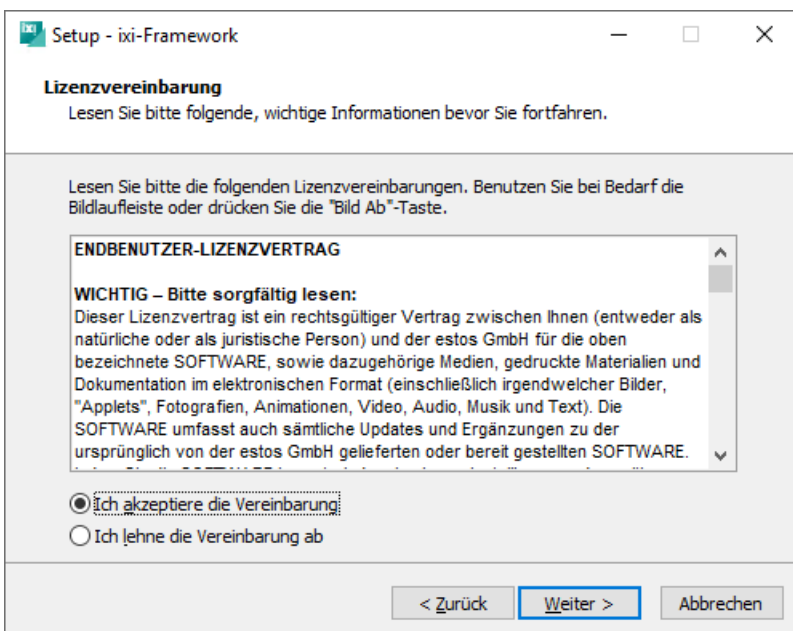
Setup - ixi-Framework

Lizenzvereinbarung
Lesen Sie bitte folgende, wichtige Informationen bevor Sie fortfahren.

Lesen Sie bitte die folgenden Lizenzvereinbarungen. Benutzen Sie bei Bedarf die Bildlaufleiste oder drücken Sie die "Bild Ab"-Taste.

ENDBENUTZER-LIZENZVERTRAG

WICHTIG – Bitte sorgfältig lesen:
Dieser Lizenzvertrag ist ein rechtsgültiger Vertrag zwischen Ihnen (entweder als natürliche oder als juristische Person) und der estos GmbH für die oben bezeichnete SOFTWARE, sowie dazugehörige Medien, gedruckte Materialien und Dokumentation im elektronischen Format (einschließlich irgendwelcher Bilder, "Applets", Fotografien, Animationen, Video, Audio, Musik und Text). Die SOFTWARE umfasst auch sämtliche Updates und Ergänzungen zu der ursprünglich von der estos GmbH gelieferten oder bereit gestellten SOFTWARE.
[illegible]

Ich akzeptiere die Vereinbarung
Ich lehne die Vereinbarung ab

< Zurück Weiter > Abbrechen